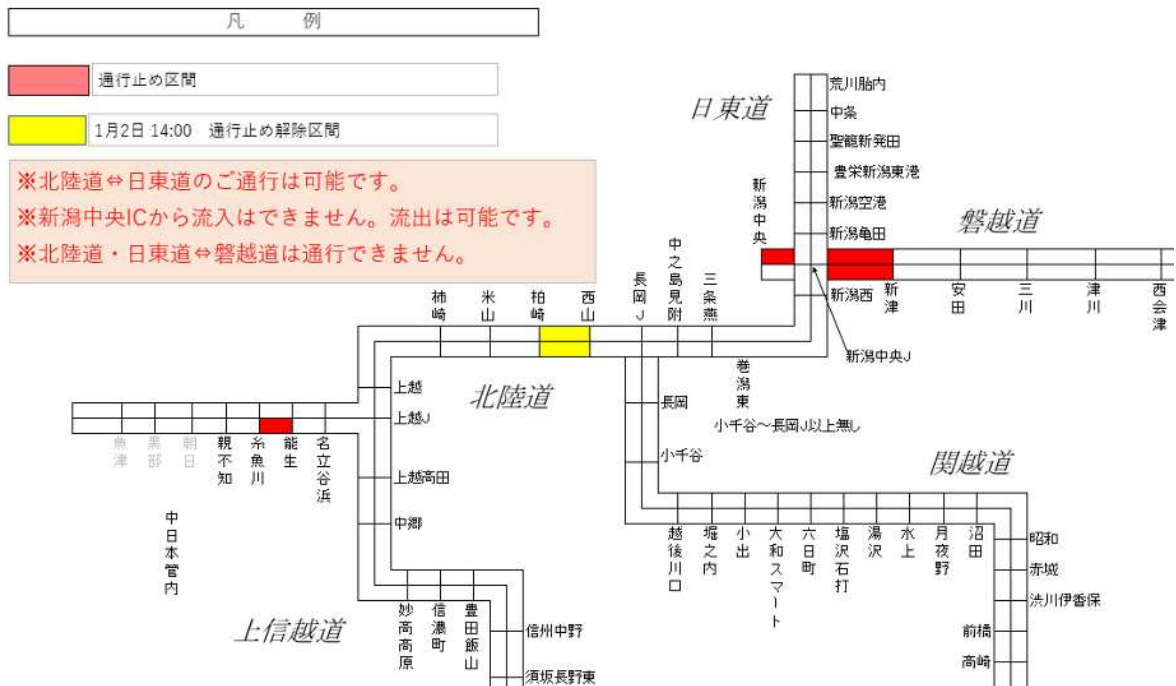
凡　　例

通行止め区間

1月2日 14:00　通行止め解除区間

※北陸道⇔日東道のご通行は可能です。
※新潟中央ICから流入はできません。流出は可能です。
※北陸道・日東道⇔磐越道は通行できません。

日東道

荒川胎内
中条
聖籠新発田
豊栄新潟東港
新潟空港
新潟亀田

新潟中央

磐越道

新潟西
新津
安田
三川
津川
西会津

新潟中央J

中之島見附
三条燕
長岡J
西山
柏崎
米山
柿崎

巻潟東

北陸道

上越
上越J
長岡
小千谷～長岡J以上無し
小千谷

魚津
黒部
朝日
親不知
糸魚川
能生
名立谷浜

上越高田
中郷

中日本管内

関越道

越後川口
堀之内
小出
大和スマート
六日町
塩沢石打
湯沢
水上
月夜野
沼田
昭和
赤城
渋川伊香保
前橋
高崎

上信越道

妙高高原
信濃町
豊田飯山
信州中野
須坂長野東